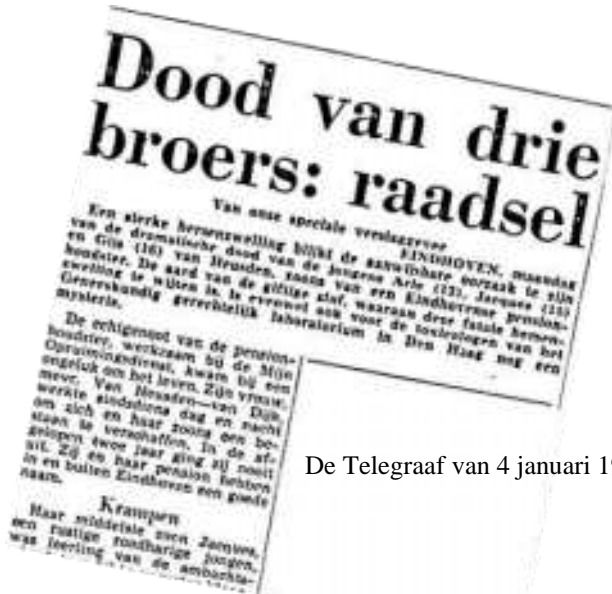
Dood van drie broers: raadsel

Van onze speciale verslaggever

EINDHOVEN, maandag

Een sterke hersenzwelling blijkt de aanwijsbare oorzaak te zijn van de dramatische dood van de jongens Arie (17), Jacques (15) en Gijs (16) van Heusden, zoons van een Eindhovense pensionhouder. De aard van de giftige stof, waaraan deze fatale hersenzwelling te wijten is, is evenwel ook voor de toxicologen van het Gerechtelijk Laboratorium in Den Haag nog een mysterie.

De echtgenoot van de pensionhoudster, werkzaam bij de Mijn Opruimingsdienst, kwam bij een ongeluk om het leven. Zijn vrouw, mevr. Van Heusden—van Dijk, werkte sindsdien dag en nacht om zich en haar zoons een bestaan te verschaffen. In de afgelopen twee jaar ging zij nooit uit. Zij en haar pension hebben in en buiten Eindhoven een goede naam.

Krampen

Haar middelste zoon Jacques, een rustige roodharige jongen, was leerling van de ambachts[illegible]

De Telegraaf van 4 januari 1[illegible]